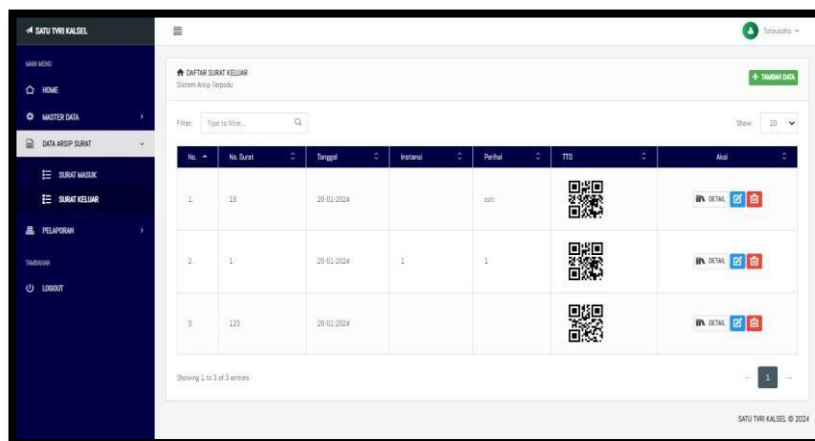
SATU TVRI KALSEL

MAIN MENU

HOME

MASTER DATA

DATA ARSIP SURAT

SURAT MASUK

SURAT KELUAR

PELAPORAN

TAMBAHAN

LOGOUT

Tatausaha

DAFTAR SURAT KELUAR
Sistem Arsip Terpadu

+ TAMBAH DATA

Filter: Type to filter...

Show: 10

| No. | No. Surat | Tanggal | Instansi | Perihal | TTD | Aksi |
|---|---|---|---|---|---|---|
| 1. | 15 | 20-01-2024 | | cuti | | DETAIL |
| 2. | 1 | 20-01-2024 | 1 | 1 | | DETAIL |
| 3. | 123 | 20-01-2024 | | | | DETAIL |

Showing 1 to 3 of 3 entries

1

SATU TVRI KALSEL © 2024